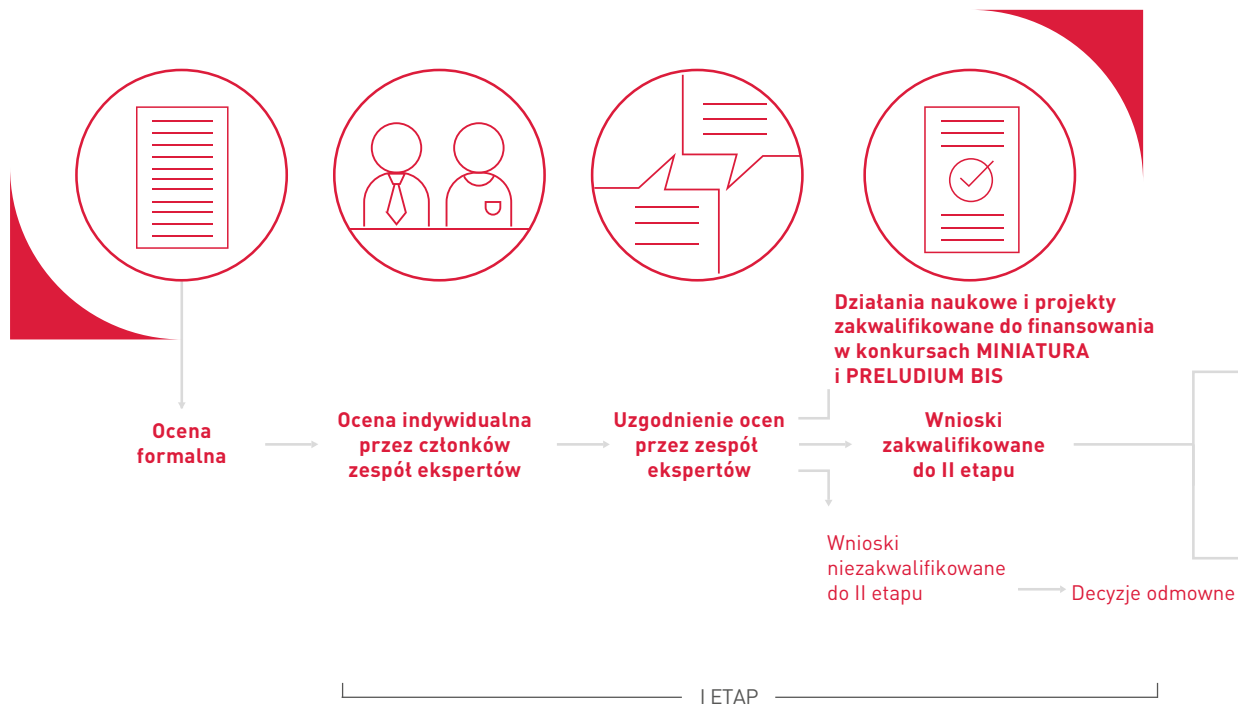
Działania naukowe i projekty zakwalifikowane do finansowania w konkursach MINIATURA i PRELUDIUM BIS

Ocena formalna

Ocena indywidualna przez członków zespół ekspertów

Uzgodnienie ocen przez zespół ekspertów

Wnioski zakwalifikowane do II etapu

Wnioski niezakwalifikowane do II etapu

Decyzje odmowne

I ETAP